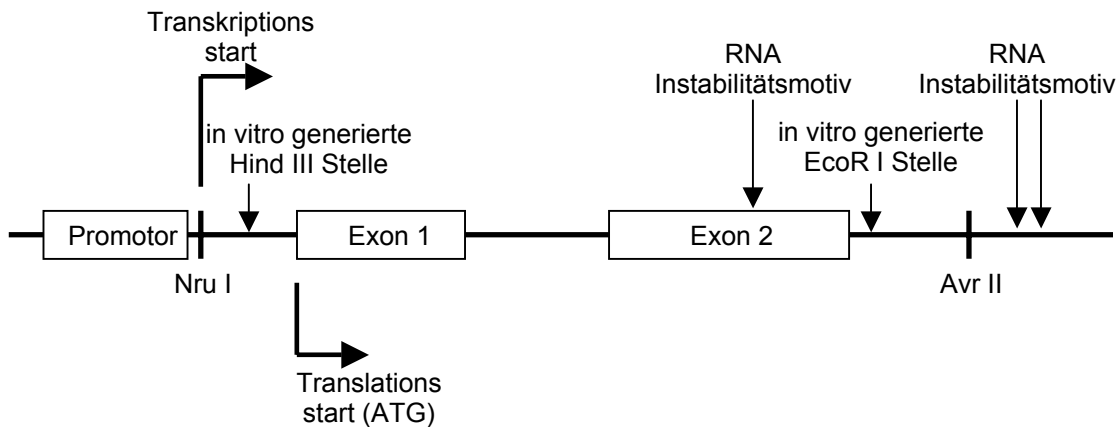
Transkriptions start

RNA Instabilitätsmotiv

RNA Instabilitätsmotiv

in vitro generierte Hind III Stelle

in vitro generierte EcoR I Stelle

Promotor

Exon 1

Exon 2

Nru I

Avr II

Translations start (ATG)